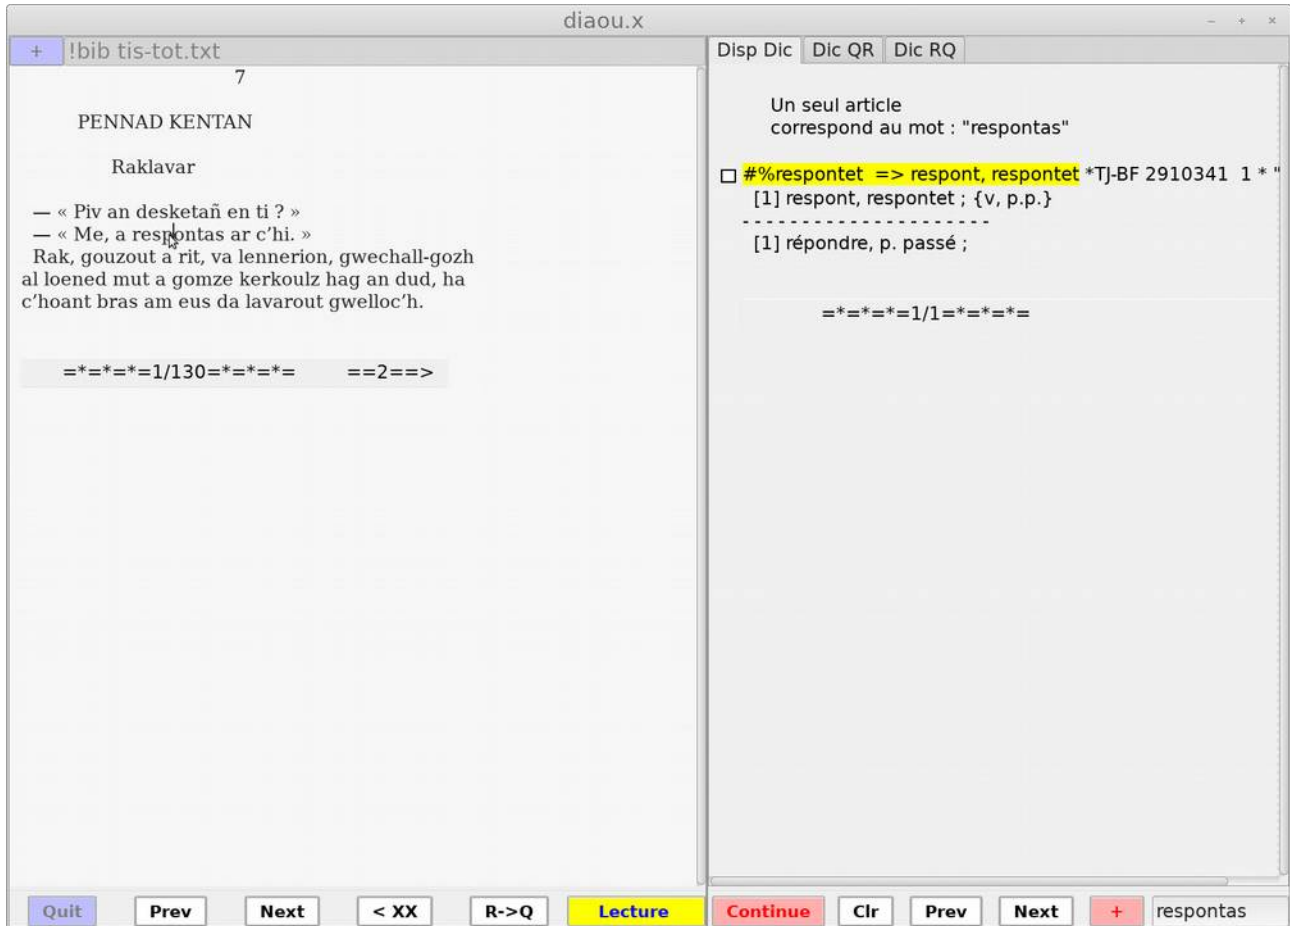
diaou.x

+ !bib tis-tot.txt

7

PENNAD KENTAN

Raklavar

— « Piv an desketañ en ti ? »
— « Me, a respontas ar c'hi. »
Rak, gouzout a rit, va lennerion, gwechall-gozh al loened mut a gomze kerkoulz hag an dud, ha c'hoant bras am eus da lavarout gwelloc'h.

=*=*=*=1/130=*=*=*= ==2==>

Disp Dic | Dic QR | Dic RQ

Un seul article
correspond au mot : "respontas"

#%respontet => respont, respontet *TJ-BF 2910341 1 * "
[1] respont, respontet ; {v, p.p.}
- - - - - - - - - - - - - - - - - - - - - -
[1] répondre, p. passé ;

=*=*=*=1/1=*=*=*=

Quit | Prev | Next | < XX | R->Q | Lecture | Continue | Clr | Prev | Next | + | respontas